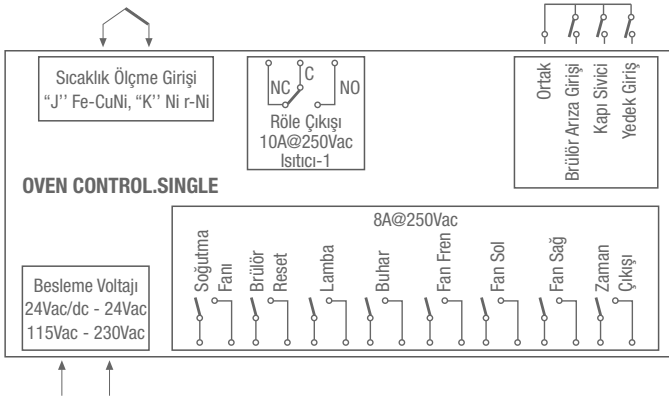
Sıcaklık Ölçme Girişi
“J'' Fe-CuNi, “K'' Ni r-Ni

NC C NO
Röle Çıkışı
10A@250Vac
Isıtıcı-1

Ortak
Brülör Arıza Girişi
Kapı Svici
Yedek Giriş

OVEN CONTROL.SINGLE

8A@250Vac
Soğutma Fanı
Brülör Reset
Lamba
Buhar
Fan Fren
Fan Sol
Fan Sağ
Zaman Çıkışı

Besleme Voltajı
24Vac/dc - 24Vac
115Vac - 230Vac